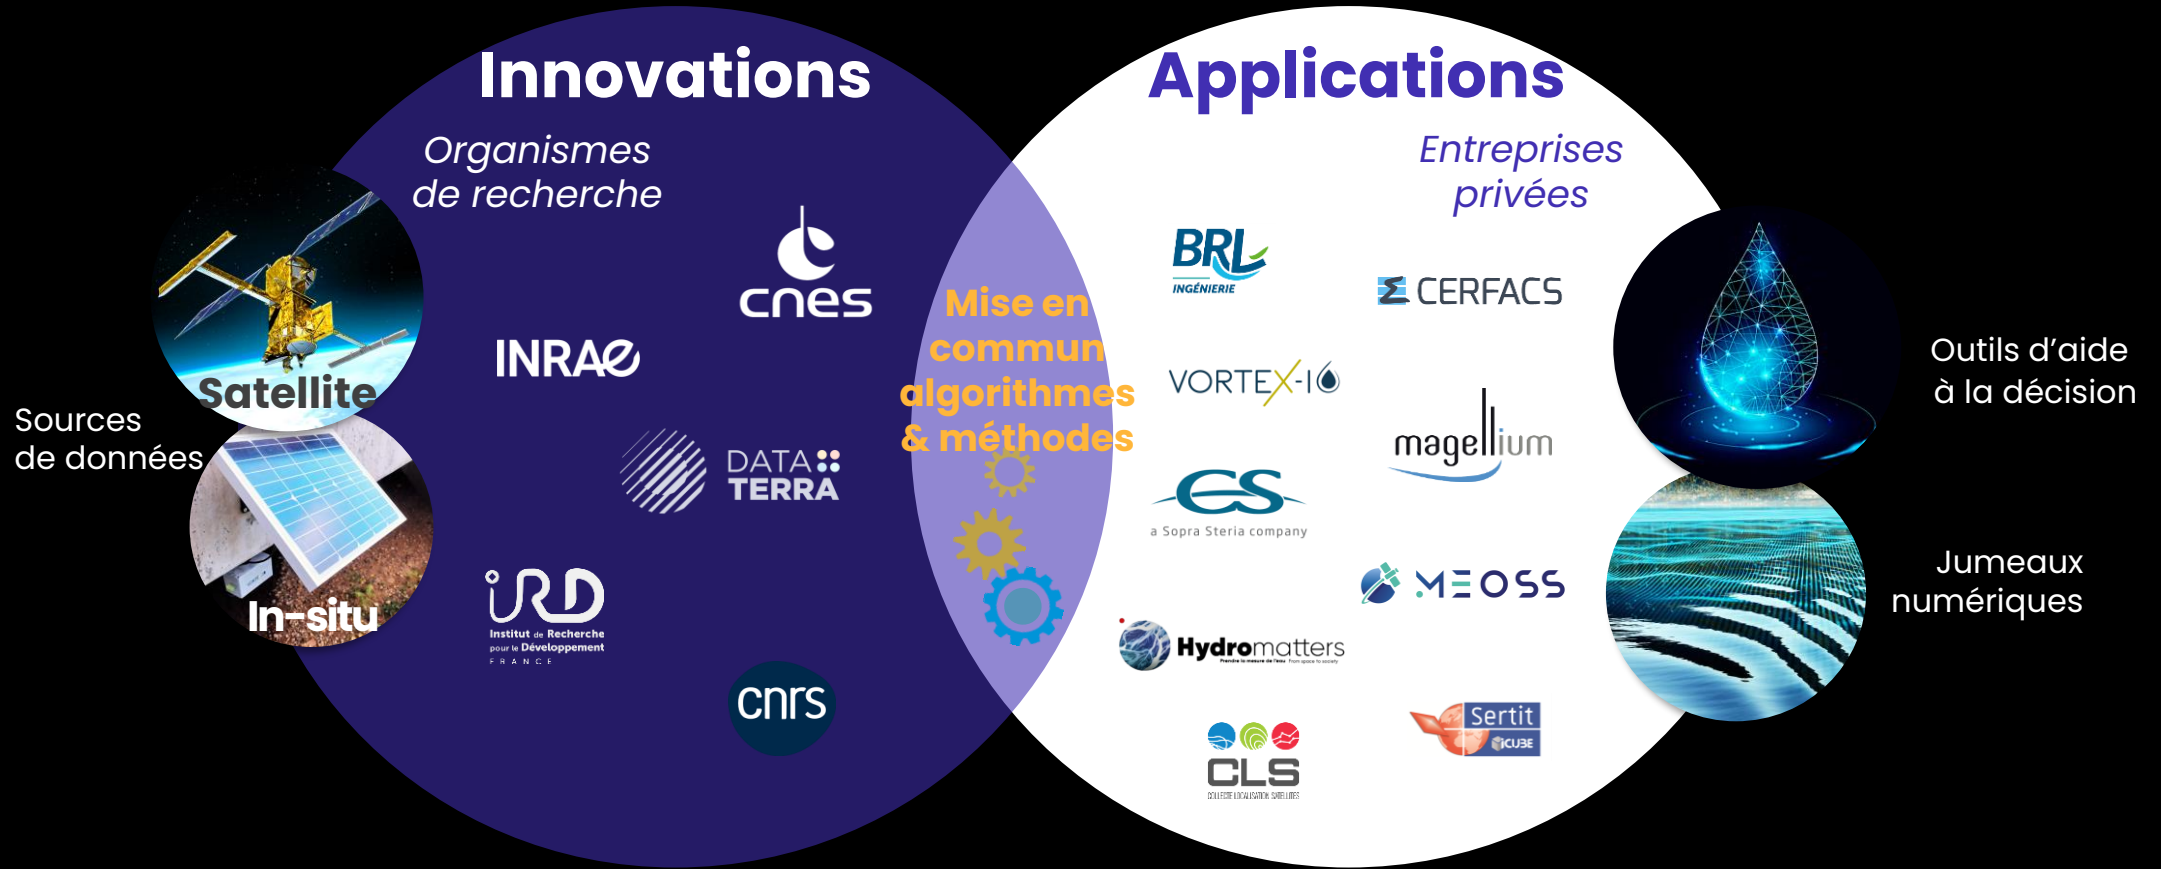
Innovations

Organismes de recherche

cnes

INRAE

DATA TERRA

IRD
Institut de Recherche pour le Développement
FRANCE

cnrs

Sources de données

Satellite

In-situ

Mise en commun algorithmes & méthodes

Applications

Entreprises privées

BRL
INGÉNIERIE

CERFACS

VORTEX-IO

magellium

CS
a Sopra Steria company

MEOSS

Hydromatters

CLS
COLLECTE LOCALISATION SATELLITES

Sertit
ICUBE

Outils d'aide à la décision

Jumeaux numériques